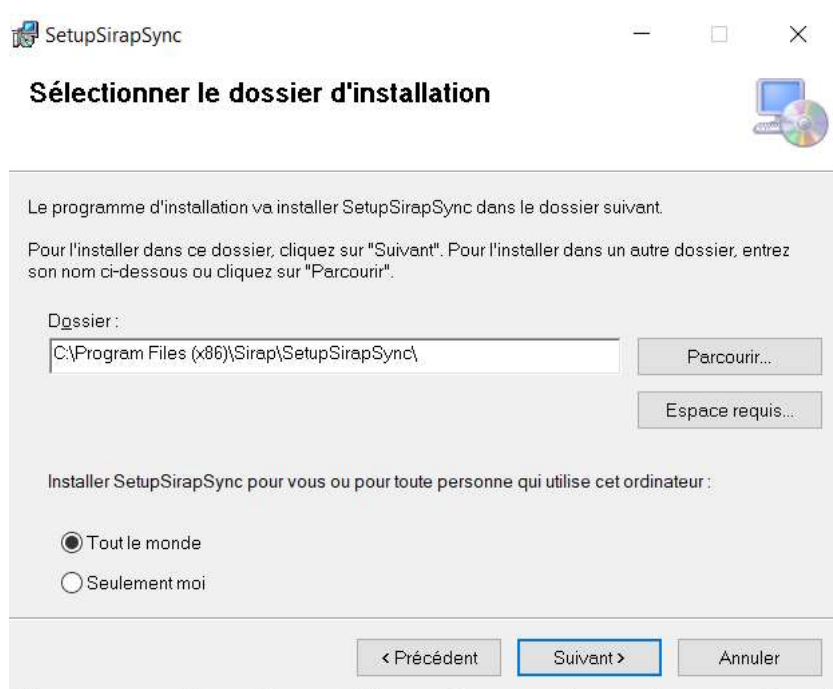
SetupSirapSync

Sélectionner le dossier d'installation

Le programme d'installation va installer SetupSirapSync dans le dossier suivant.

Pour l'installer dans ce dossier, cliquez sur "Suivant". Pour l'installer dans un autre dossier, entrez son nom ci-dessous ou cliquez sur "Parcourir".

Dossier :

C:\Program Files (x86)\Sirap\SetupSirapSync\

Parcourir...

Espace requis...

Installer SetupSirapSync pour vous ou pour toute personne qui utilise cet ordinateur :

Tout le monde

Seulement moi

< Précédent

Suivant >

Annuler